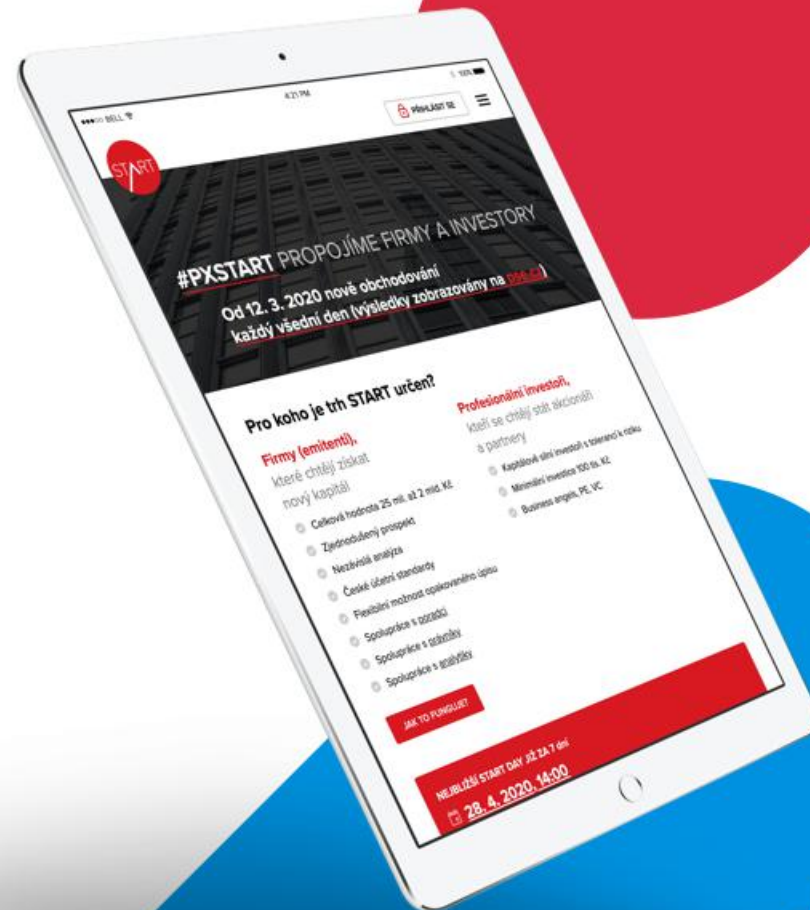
●●●○○ BELL
4:21 PM
100%

PŘIHLÁSIT SE

START

#PXSTART PROPOJÍME FIRMY A INVESTORY
Od 12. 3. 2020 nové obchodování každý všední den (výsledky zobrazovány na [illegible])

Pro koho je trh START určen?

Firmy (emitenti), které chtějí získat nový kapitál
Celková hodnota 25 mil. až 2 mld. Kč
Zjednodušený prospekt
Nezávislá analýza
České účetní standardy
Flexibilní možnost opakovaného úpisu
Spolupráce s poradci
Spolupráce s právníky
Spolupráce s analytiky

Profesionální investoři, kteří se chtějí stát akcionáři a partnery
Kapitálově silní investoři s tolerancí k riziku
Minimální investice 100 tis. Kč
Business angels, PE, VC

JAK TO FUNGUJE?

NEJBLIŽŠÍ START DAY JIŽ ZA 7 dní
28. 4. 2020, 14:00